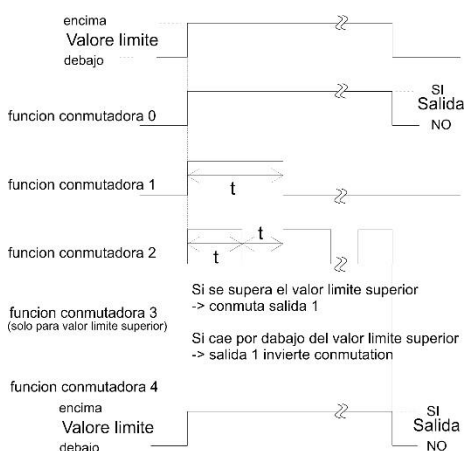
encima
Valore limite
debajo

funcion conmutadora 0

SI
Salida
NO

funcion conmutadora 1

t

funcion conmutadora 2

t
t

funcion conmutadora 3
(solo para valor limite superior)

Si se supera el valor limite superior
-> conmuta salida 1

Si cae por dabajo del valor limite superior
-> salida 1 invierte conmutation

funcion conmutadora 4

encima
Valore limite
debajo

SI
Salida
NO